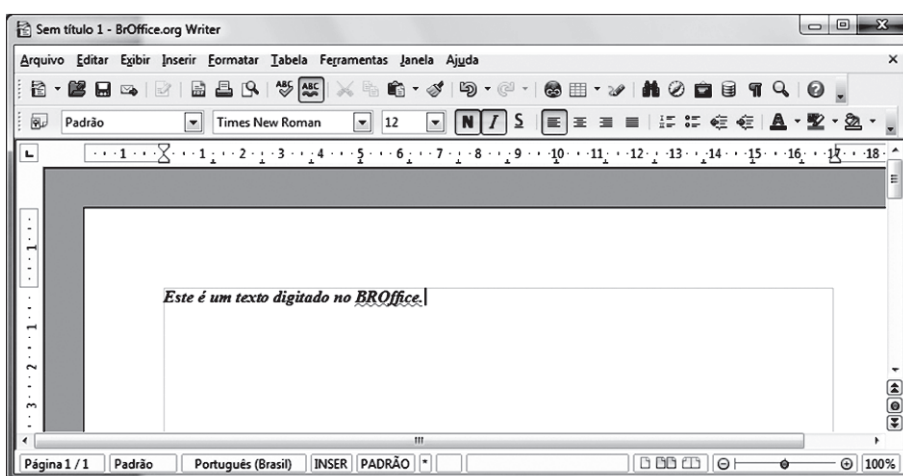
Sem título 1 - BrOffice.org Writer

Arquivo Editar Exibir Inserir Formatar Tabela Ferramentas Janela Ajuda

Padrão | Times New Roman | 12 | N | I | S

1 · 1 · 2 · 3 · 4 · 5 · 6 · 7 · 8 · 9 · 10 · 11 · 12 · 13 · 14 · 15 · 16 · 17 · 18

Este é um texto digitado no BROffice.

Página 1 / 1 | Padrão | Português (Brasil) | INSER | PADRÃO | 100%